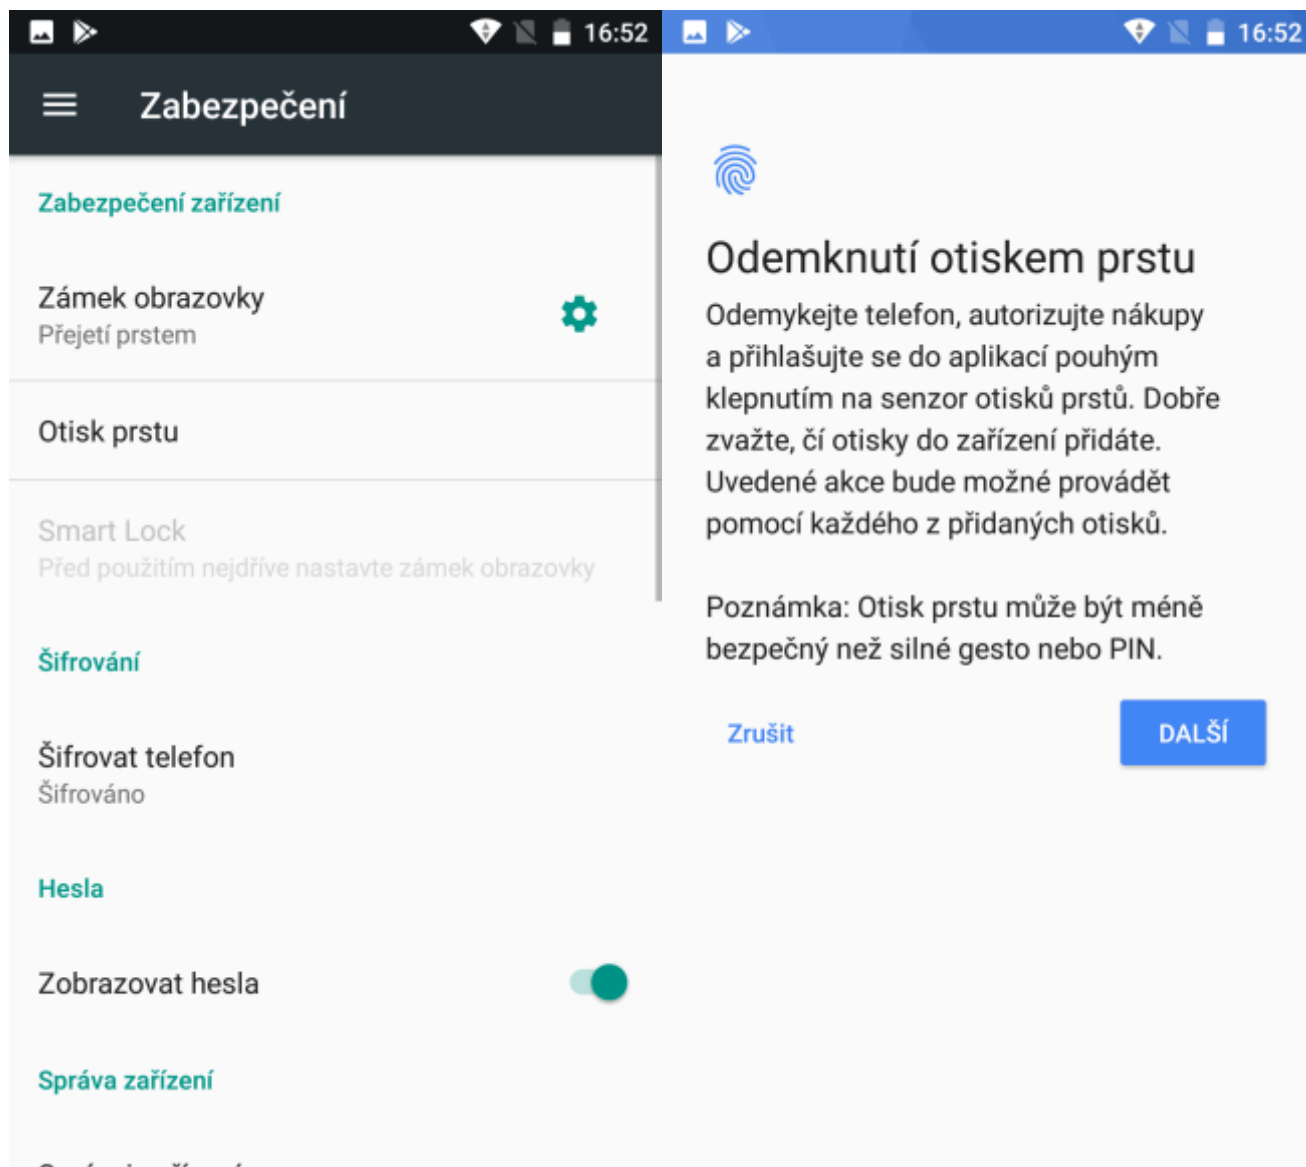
16:52

Zabezpečení

Zabezpečení zařízení

Zámek obrazovky
Přejetí prstem

Otisk prstu

Smart Lock
Před použitím nejdříve nastavte zámek obrazovky

Šifrování

Šifrovat telefon
Šifrováno

Hesla

Zobrazovat hesla

Správa zařízení

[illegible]

16:52

Odemknutí otiskem prstu

Odemykejte telefon, autorizujte nákupy a přihlašujte se do aplikací pouhým klepnutím na senzor otisků prstů. Dobře zvažte, čí otisky do zařízení přidáte. Uvedené akce bude možné provádět pomocí každého z přidaných otisků.

Poznámka: Otisk prstu může být méně bezpečný než silné gesto nebo PIN.

Zrušit

DALŠÍ